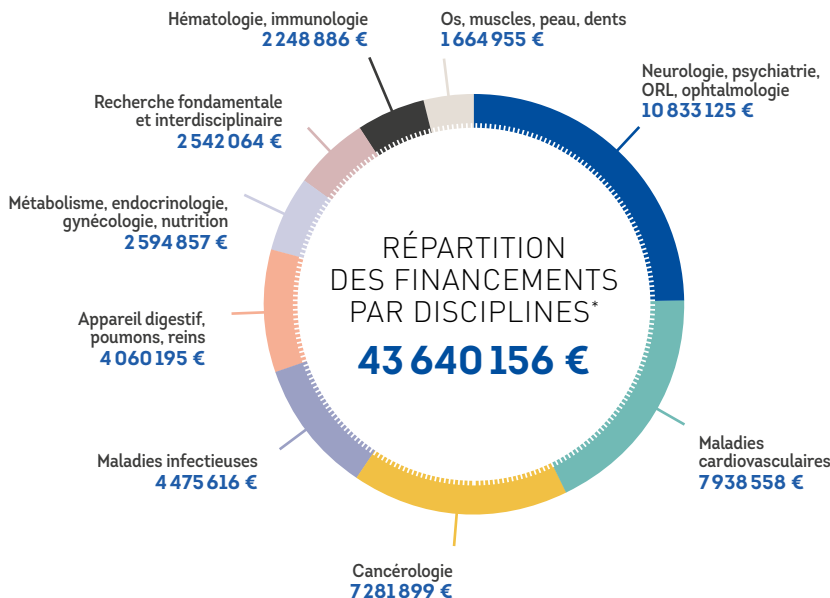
Hématologie, immunologie
2 248 886 €

Os, muscles, peau, dents
1 664 955 €

Neurologie, psychiatrie, ORL, ophtalmologie
10 833 125 €

Recherche fondamentale et interdisciplinaire
2 542 064 €

Métabolisme, endocrinologie, gynécologie, nutrition
2 594 857 €

RÉPARTITION DES FINANCEMENTS PAR DISCIPLINES*

43 640 156 €

Appareil digestif, poumons, reins
4 060 195 €

Maladies cardiovasculaires
7 938 558 €

Maladies infectieuses
4 475 616 €

Cancérologie
7 281 899 €